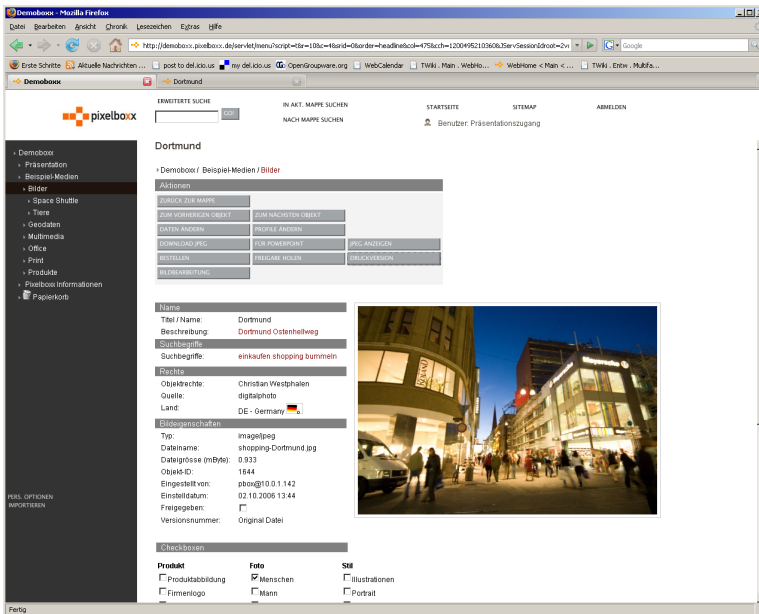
Demoboxx - Mozilla Firefox

Datei Bearbeiten Ansicht Chronik Lesezeichen Extras Hilfe

http://demoboxx.pixelboxx.de/servlet/menu?script=t&r=10&c=4&srid=0&order=headline&col=475&ch=1200495210360&JServSession&root=2vi

Google

Erste Schritte Aktuelle Nachrichten ... post to del.icio.us my del.icio.us OpenGroupware.org WebCalendar TWiki . Main . WebHo... WebHome < Main < ... TWiki . Entw . Multifa...

Demoboxx Dortmund

pixelboxx

ERWEITERTE SUCHE GO!

IN AKT. MAPPE SUCHEN
NACH MAPPE SUCHEN

STARTSEITE SITEMAP ABMELDEN

Benutzer: Präsentationszugang

Demoboxx
Präsentation
Beispiel-Medien
Bilder
Space Shuttle
Tiere
Geodaten
Multimedia
Office
Print
Produkte
Pixelboxx Informationen
Papierkorb

PERS. OPTIONEN
IMPORTIEREN

Dortmund

Demoboxx / Beispiel-Medien / Bilder

Aktionen
ZURÜCK ZUR MAPPE
ZUM VORHERIGEN OBJEKT ZUM NÄCHSTEN OBJEKT
DATEN ÄNDERN PROFILE ÄNDERN
DOWNLOAD JPEG FÜR POWERPOINT JPEG ANZEIGEN
BESTELLEN FREIGABE HOLEN DRUCKVERSION
BILDBEARBEITUNG

Name
Titel / Name: Dortmund
Beschreibung: Dortmund Ostenhellweg

Suchbegriffe
Suchbegriffe: einkaufen shopping bummeln

Rechte
Objektrechte: Christian Westphalen
Quelle: digitalphoto
Land: DE - Germany

Bildeigenschaften
Typ: image/jpeg
Dateiname: shopping-Dortmund.jpg
Dateigrösse (mByte): 0.933
Objekt-ID: 1644
Eingestellt von: pbox@10.0.1.142
Einstelldatum: 02.10.2006 13:44
Freigegeben:
Versionsnummer: Original Datei

Checkboxen

Produkt
Produktabbildung
Firmenlogo

Foto
Menschen
Mann

Stil
Illustrationen
Portrait

Fertig